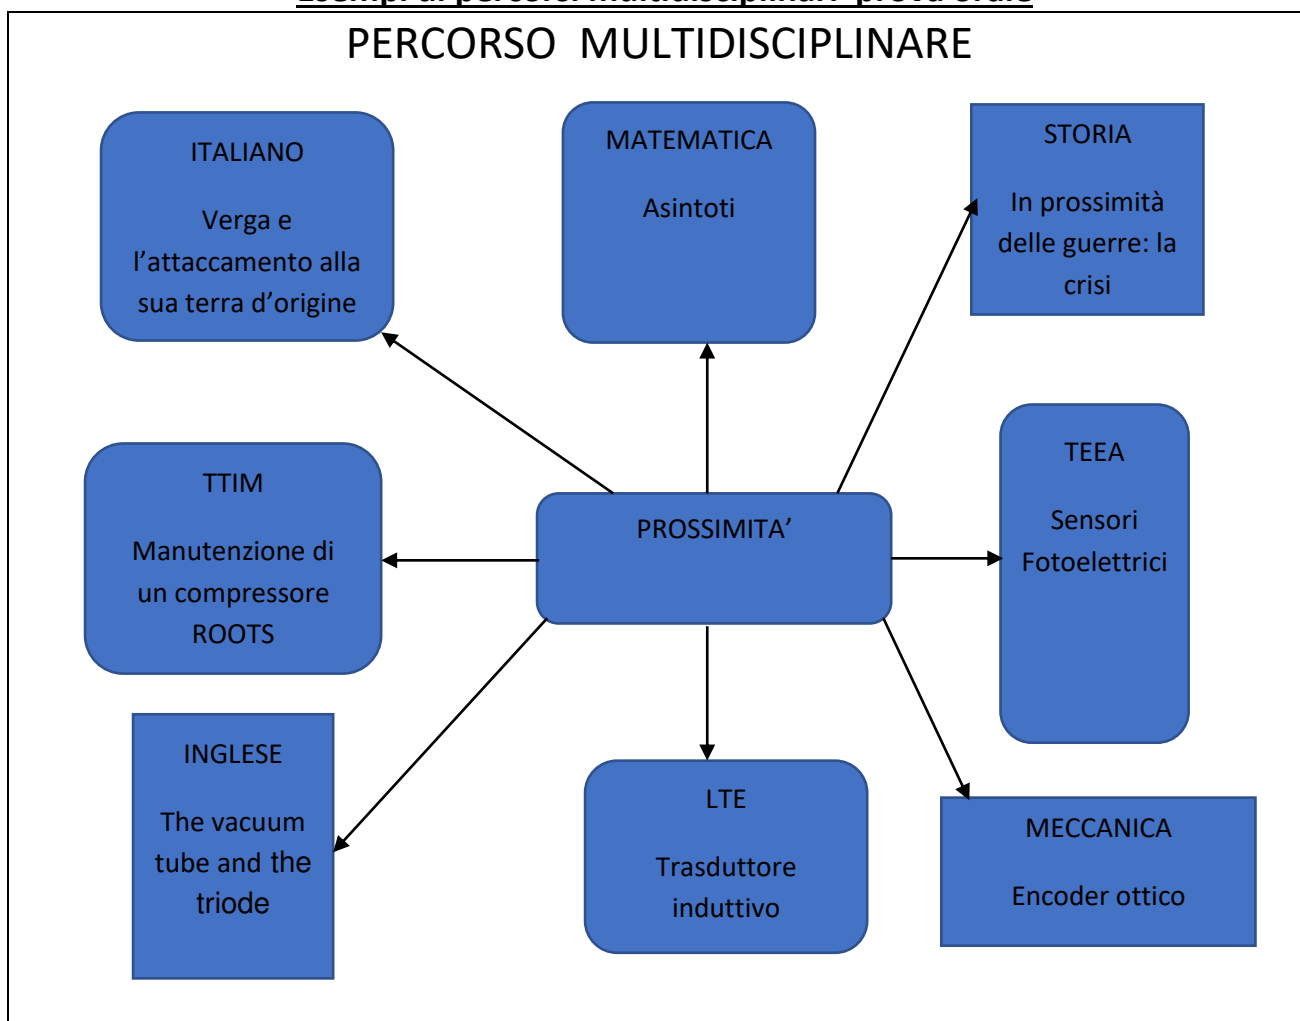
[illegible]

PERCORSO MULTIDISCIPLINARE

ITALIANO

Verga e l’attaccamento alla sua terra d’origine

MATEMATICA

Asintoti

STORIA

In prossimità delle guerre: la crisi

TTIM

Manutenzione di un compressore ROOTS

PROSSIMITA’

TEEA

Sensori Fotoelettrici

INGLESE

The vacuum tube and the triode

LTE

Trasduttore induttivo

MECCANICA

Encoder ottico